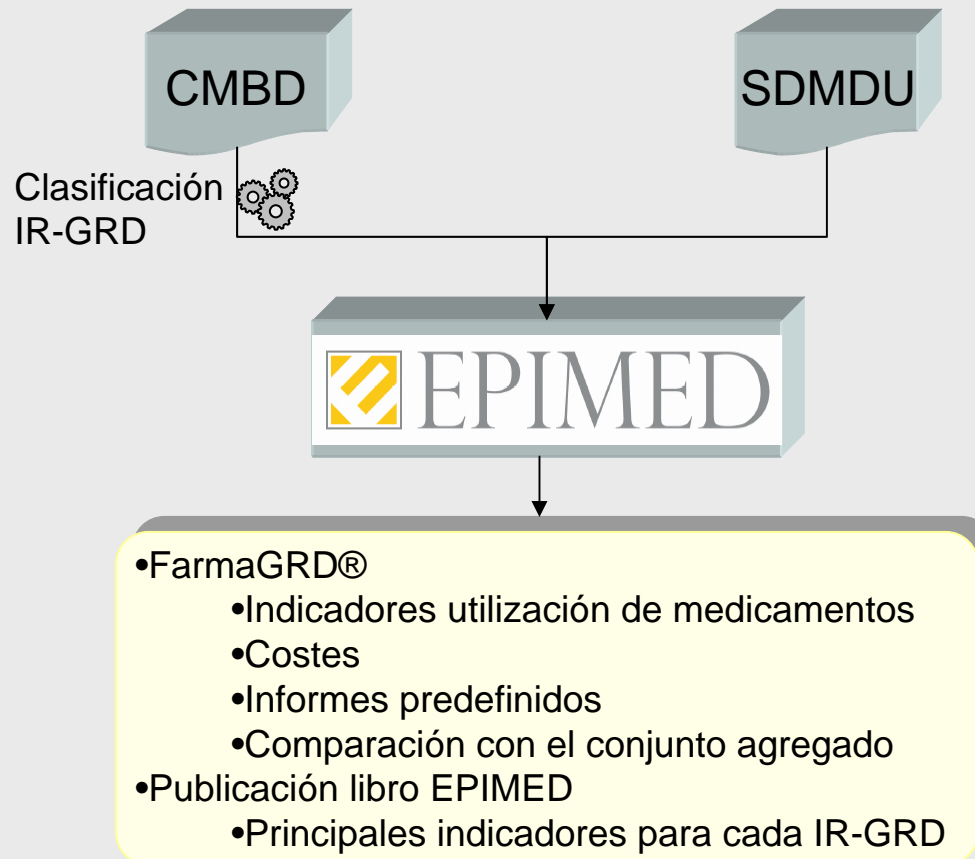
CMBD

SDMDU

Clasificación IR-GRD

EPIMED

•FarmaGRD®
•Indicadores utilización de medicamentos
•Costes
•Informes predefinidos
•Comparación con el conjunto agregado
•Publicación libro EPIMED
•Principales indicadores para cada IR-GRD